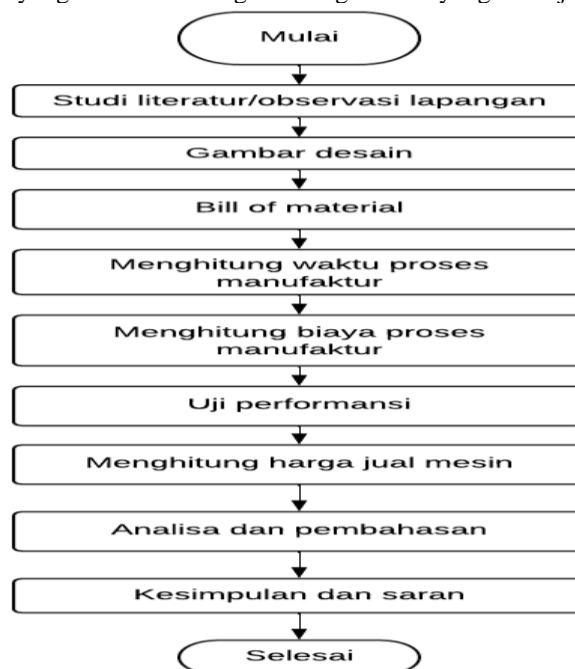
Mulai

Studi literatur/observasi lapangan

Gambar desain

Bill of material

Menghitung waktu proses manufaktur

Menghitung biaya proses manufaktur

Uji performansi

Menghitung harga jual mesin

Analisa dan pembahasan

Kesimpulan dan saran

Selesai